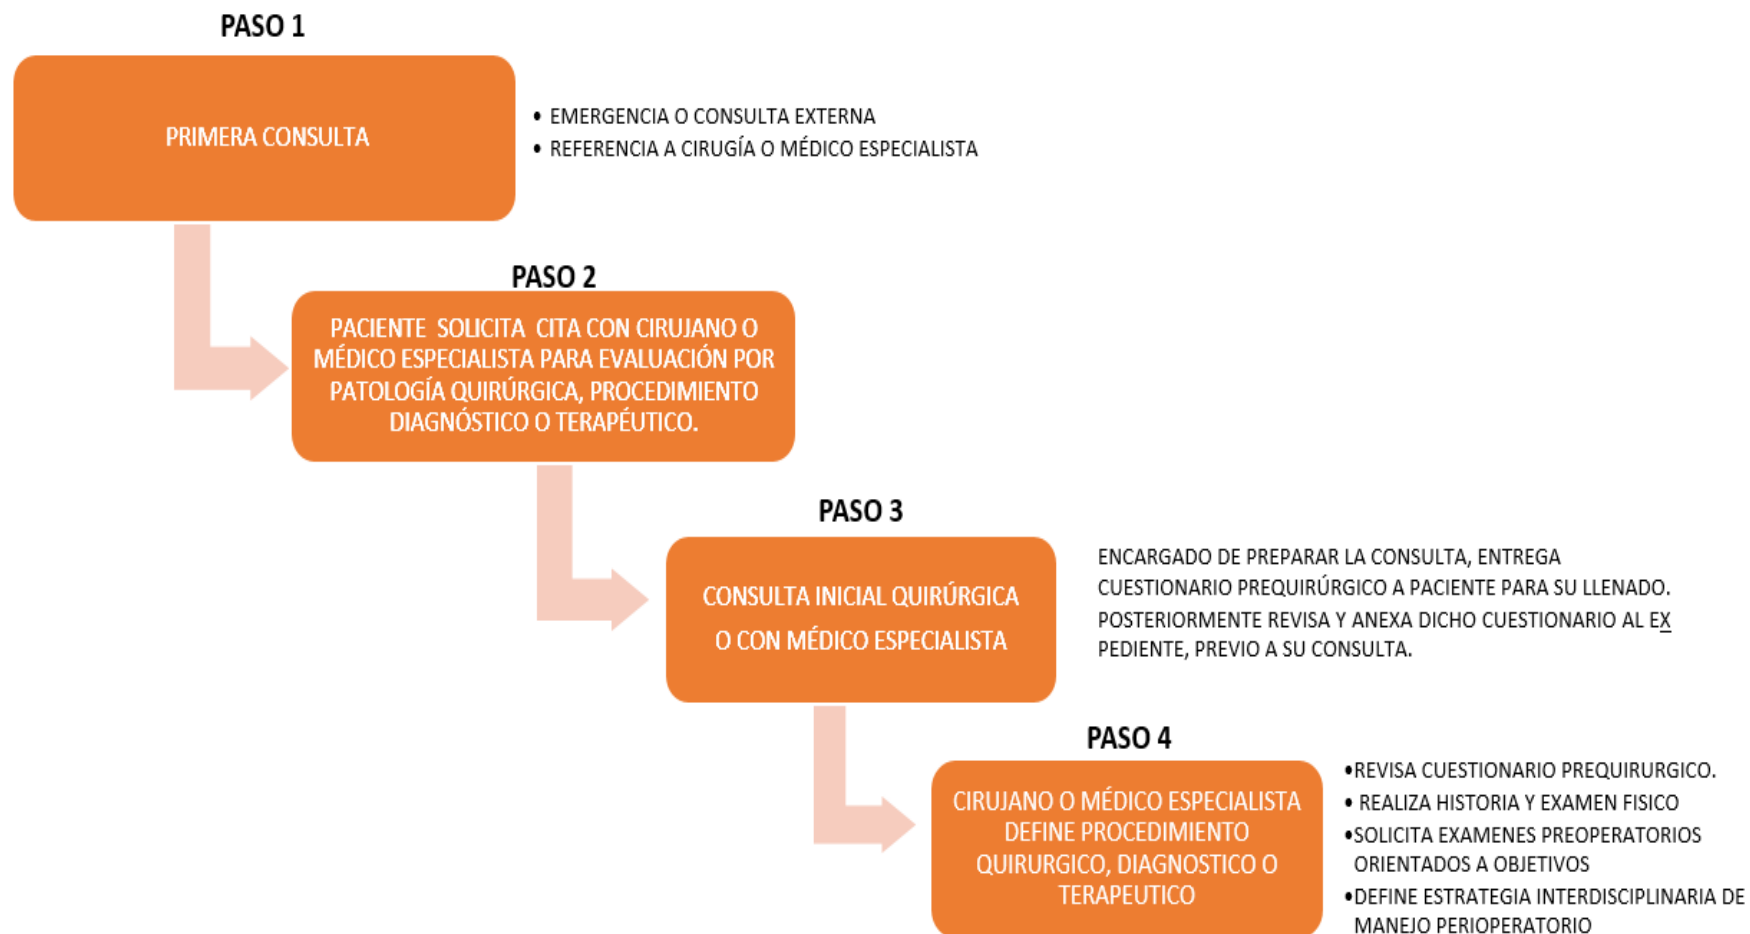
PASO 1

PRIMERA CONSULTA

• EMERGENCIA O CONSULTA EXTERNA
• REFERENCIA A CIRUGÍA O MÉDICO ESPECIALISTA

PASO 2

PACIENTE SOLICITA CITA CON CIRUJANO O MÉDICO ESPECIALISTA PARA EVALUACIÓN POR PATOLOGÍA QUIRÚRGICA, PROCEDIMIENTO DIAGNÓSTICO O TERAPÉUTICO.

PASO 3

CONSULTA INICIAL QUIRÚRGICA O CON MÉDICO ESPECIALISTA

ENCARGADO DE PREPARAR LA CONSULTA, ENTREGA CUESTIONARIO PREQUIRÚRGICO A PACIENTE PARA SU LLENADO. POSTERIORMENTE REVISA Y ANEXA DICHO CUESTIONARIO AL EX PEDIENTE, PREVIO A SU CONSULTA.

PASO 4

CIRUJANO O MÉDICO ESPECIALISTA DEFINE PROCEDIMIENTO QUIRURGICO, DIAGNOSTICO O TERAPEUTICO

•REVISA CUESTIONARIO PREQUIRURGICO.
• REALIZA HISTORIA Y EXAMEN FISICO
•SOLICITA EXAMENES PREOPERATORIOS ORIENTADOS A OBJETIVOS
•DEFINE ESTRATEGIA INTERDISCIPLINARIA DE MANEJO PERIOPERATORIO